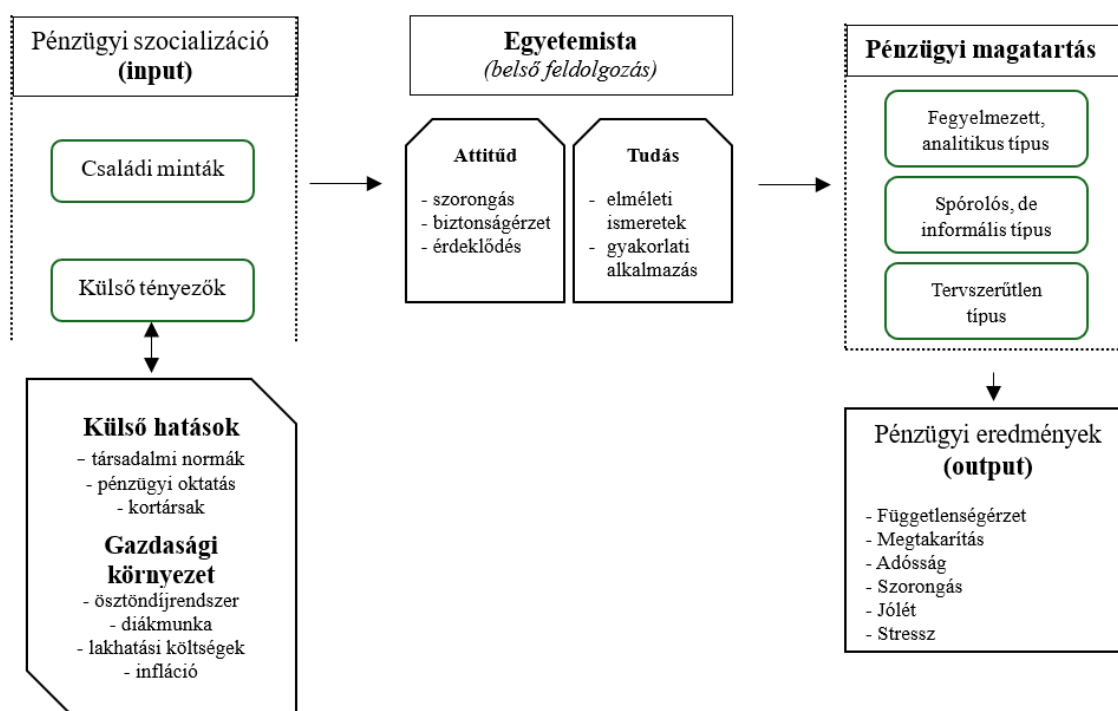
Pénzügyi szocializáció
(input)

Családi minták

Külső tényezők

Külső hatások
- társadalmi normák
- pénzügyi oktatás
- kortársak

Gazdasági környezet
- ösztöndíjrendszer
- diákmunka
- lakhatási költségek
- infláció

Egyetemista
(belső feldolgozás)

Attitűd
- szorongás
- biztonságérzet
- érdeklődés

Tudás
- elméleti ismeretek
- gyakorlati alkalmazás

Pénzügyi magatartás

Fegyelmezett, analitikus típus

Spórolós, de informális típus

Tervszerűtlen típus

Pénzügyi eredmények
(output)

- Függetlenségérzet
- Megtakarítás
- Adósság
- Szorongás
- Jólét
- Stressz